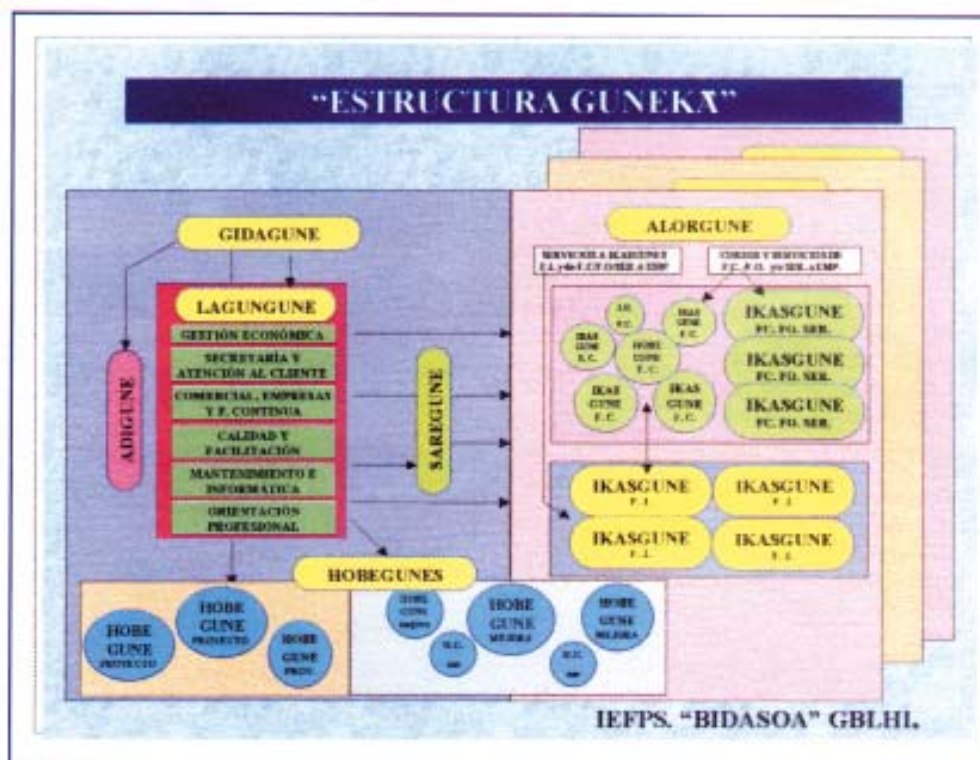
"ESTRUCTURA GUNEKA"

GIDAGUNE

ADIGUNE

LAGUNGUNE

GESTIÓN ECONÓMICA

SECRETARÍA Y ATENCIÓN AL CLIENTE

COMERCIAL, EMPRESAS Y F. CONTINUA

CALIDAD Y FACILITACIÓN

MANTENIMIENTO E INFORMÁTICA

ORIENTACIÓN PROFESIONAL

SAREGUNE

ALORGUNE

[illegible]

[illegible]

IKAS GUNE F.C.

I.K. F.C.

IKAS GUNE F.C.

HOBE GUNE F.C.

IKAS GUNE F.C.

IKAS GUNE F.C.

IKASGUNE FC. FO. SER.

IKASGUNE FC. FO. SER.

IKASGUNE FC. FO. SER.

IKASGUNE F.I.

IKASGUNE F.I.

IKASGUNE F.I.

IKASGUNE F.I.

HOBEGUNES

HOBE GUNE PROYECTO

HOBE GUNE PROYECTO

HOBE GUNE PROY.

HOBE GUNE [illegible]

HOBE GUNE MEJORA

HOBE GUNE MEJORA

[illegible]

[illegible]

IEFPS. "BIDASOA" GBLHI.